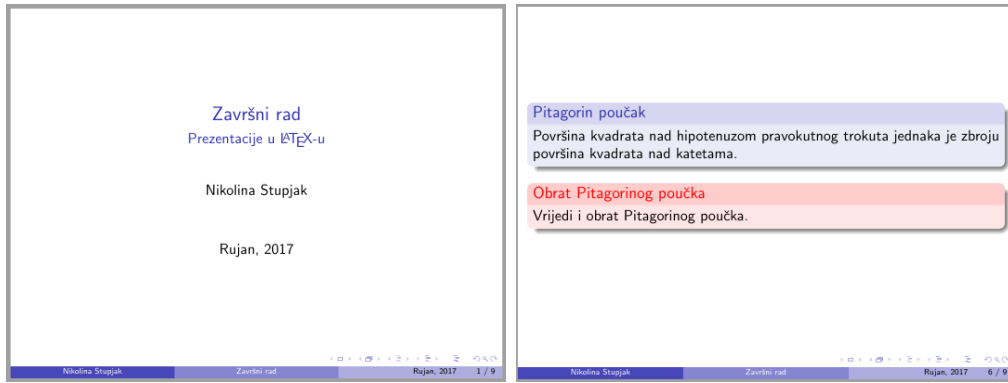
Završni rad
Prezentacije u LaTeX-u

Nikolina Stupjak

Rujan, 2017

Nikolina Stupjak | Završni rad | Rujan, 2017 1 / 9

Pitagorin poučak
Površina kvadrata nad hipotenuzom pravokutnog trokuta jednaka je zbroju površina kvadrata nad katetama.

Obrat Pitagorinog poučka
Vrijedi i obrat Pitagorinog poučka.

Nikolina Stupjak | Završni rad | Rujan, 2017 6 / 9